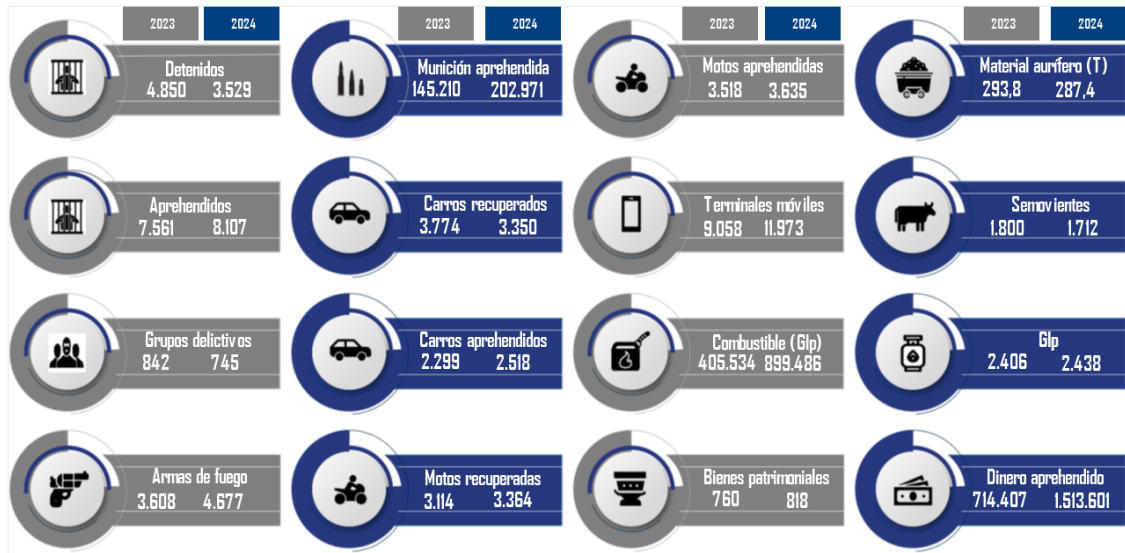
2023 2024

Detenidos
4.850 3.529

Aprehendidos
7.561 8.107

Grupos delictivos
842 745

Armas de fuego
3.608 4.677

2023 2024

Munición aprehendida
145.210 202.971

Carros recuperados
3.774 3.350

Carros aprehendidos
2.299 2.518

Motos recuperadas
3.114 3.364

2023 2024

Motos aprehendidas
3.518 3.635

Terminales móviles
9.058 11.973

Combustible (Glp)
405.534 899.486

Bienes patrimoniales
760 818

2023 2024

Material aurífero (T)
293,8 287,4

Semovientes
1.800 1.712

Glp
2.406 2.438

Dinero aprehendido
714.407 1.513.601